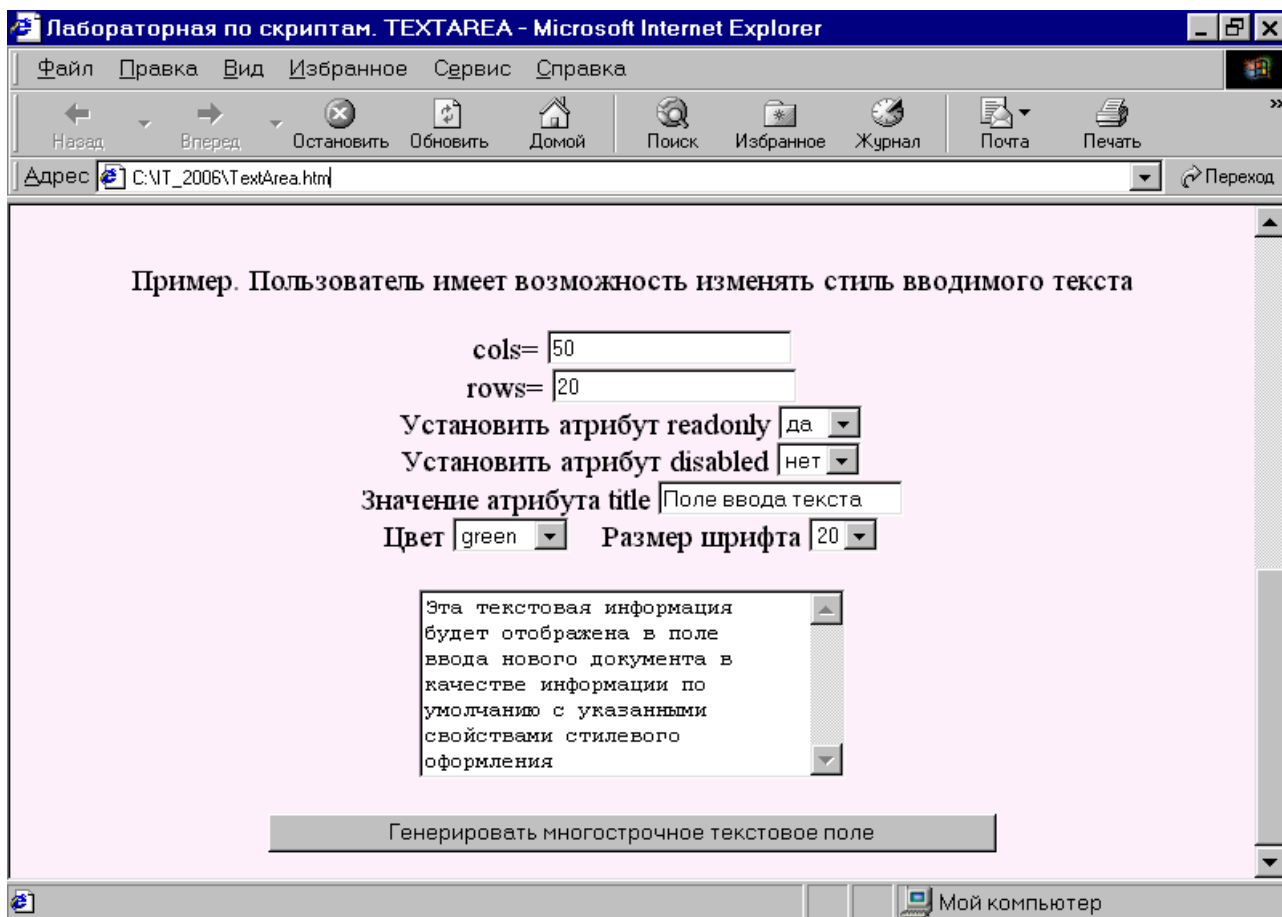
Лабораторная по скриптам. TEXTAREA - Microsoft Internet Explorer

Файл Правка Вид Избранное Сервис Справка

Назад Вперед Остановить Обновить Домой Поиск Избранное Журнал Почта Печать

Адрес C:\IT_2006\TextArea.htm Переход

Пример. Пользователь имеет возможность изменять стиль вводимого текста

cols= 50
rows= 20
Установить атрибут readonly да
Установить атрибут disabled нет
Значение атрибута title Поле ввода текста
Цвет green Размер шрифта 20

Эта текстовая информация будет отображена в поле ввода нового документа в качестве информации по умолчанию с указанными свойствами стилевого оформления

Генерировать многострочное текстовое поле

Мой компьютер